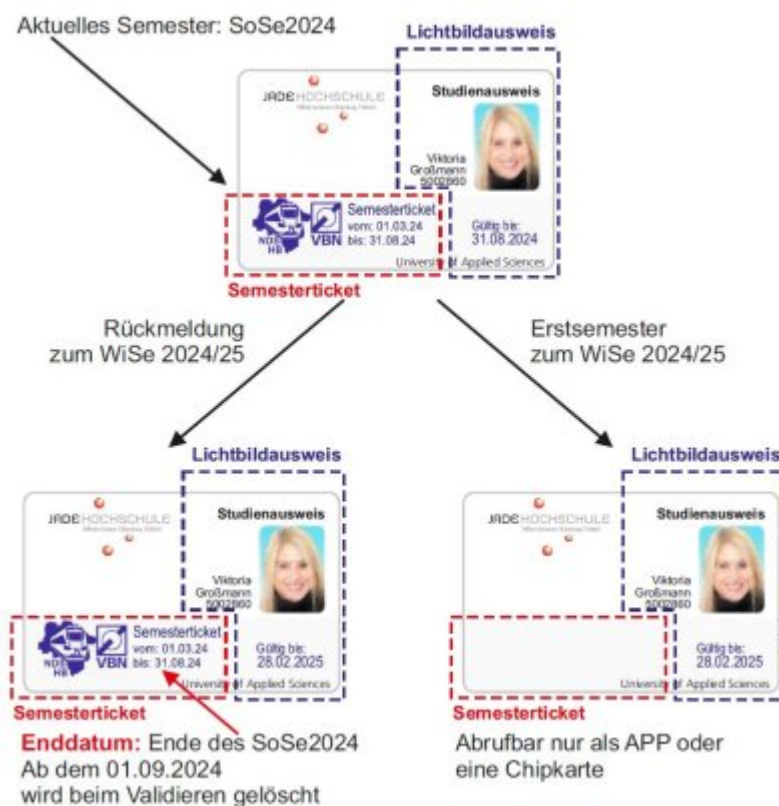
Aktuelles Semester: SoSe2024

Lichtbildausweis

JADE HOCHSCHULE

Studienausweis

Viktoria Großmann 5002860

Semesterticket vom: 01.03.24 bis: 31.08.24

NDS HB VBN

Gültig bis: 31.08.2024

University of Applied Sciences

Semesterticket

Rückmeldung zum WiSe 2024/25

Erstsemester zum WiSe 2024/25

Lichtbildausweis

JADE HOCHSCHULE

Studienausweis

Viktoria Großmann 5002860

Semesterticket vom: 01.03.24 bis: 31.08.24

NDS HB VBN

Gültig bis: 28.02.2025

University of Applied Sciences

Semesterticket

Enddatum: Ende des SoSe2024 Ab dem 01.09.2024 wird beim Validieren gelöscht

Lichtbildausweis

JADE HOCHSCHULE

Studienausweis

Viktoria Großmann 5002860

Gültig bis: 28.02.2025

University of Applied Sciences

Semesterticket

Abrufbar nur als APP oder eine Chipkarte